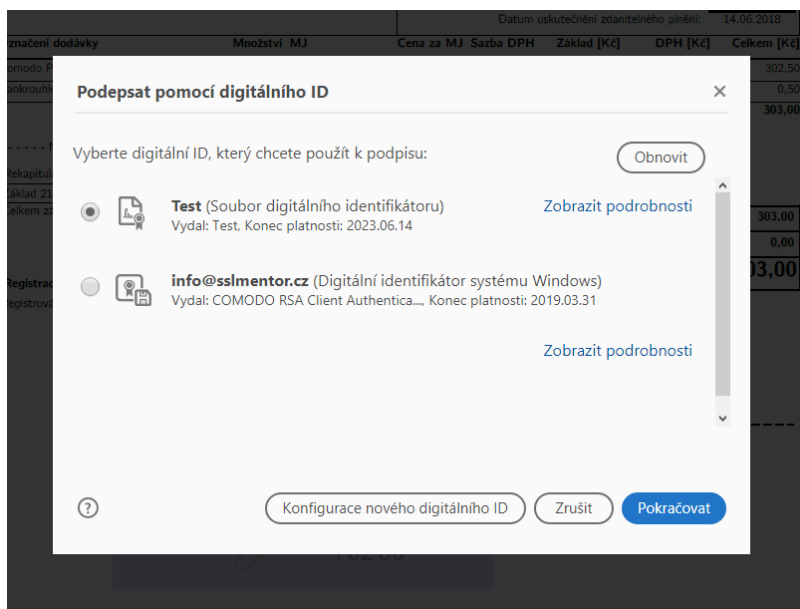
Datum uskutečnění zdanitelného plnění: 14.06.2018

značení dodávky | Množství MJ | Cena za MJ | Sazba DPH | Základ [Kč] | DPH [Kč] | Celkem [Kč]

omodo P 302,50
aokrouhle 0,50
303,00

Rekapitul
Základ 21
Celkem z

303,00
0,00
03,00

Registrac
Registrov

Podepsat pomocí digitálního ID

×

Vyberte digitální ID, který chcete použít k podpisu:

Obnovit

Test (Soubor digitálního identifikátoru)
Vydal: Test, Konec platnosti: 2023.06.14

Zobrazit podrobnosti

info@sslmentor.cz (Digitální identifikátor systému Windows)
Vydal: COMODO RSA Client Authentica..., Konec platnosti: 2019.03.31

Zobrazit podrobnosti

?

Konfigurace nového digitálního ID

Zrušit

Pokračovat